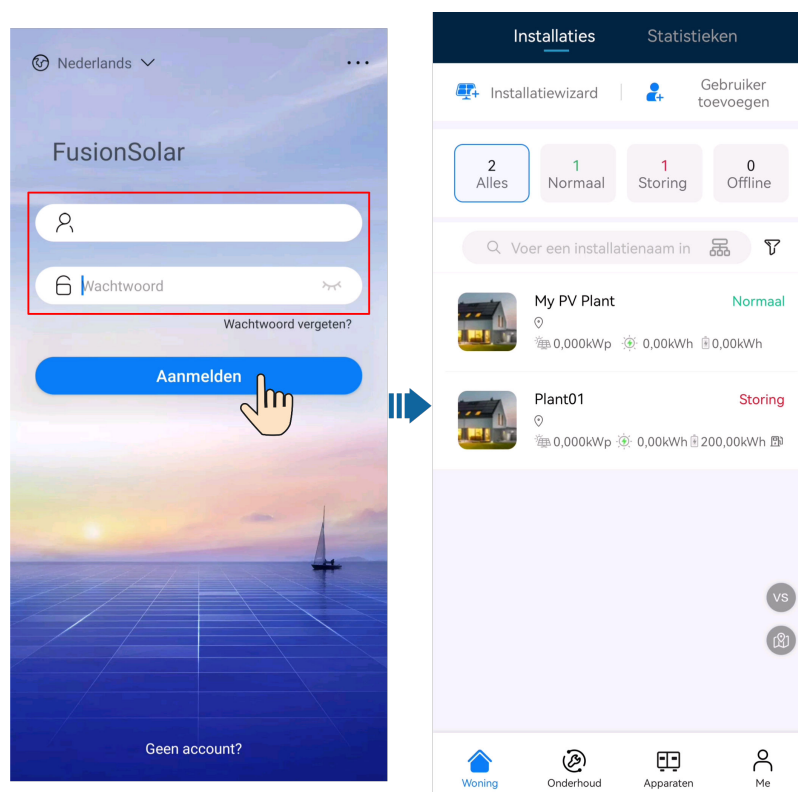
Nederlands

FusionSolar

Wachtwoord

Wachtwoord vergeten?

Aanmelden

Geen account?

Installaties Statistieken

Installatiewizard

Gebruiker toevoegen

2 Alles

1 Normaal

1 Storing

0 Offline

Voer een installatienaam in

My PV Plant

Normaal

0,000kWp 0,00kWh 0,00kWh

Plant01

Storing

0,000kWp 0,00kWh 200,00kWh

VS

Woning

Onderhoud

Apparaten

Me